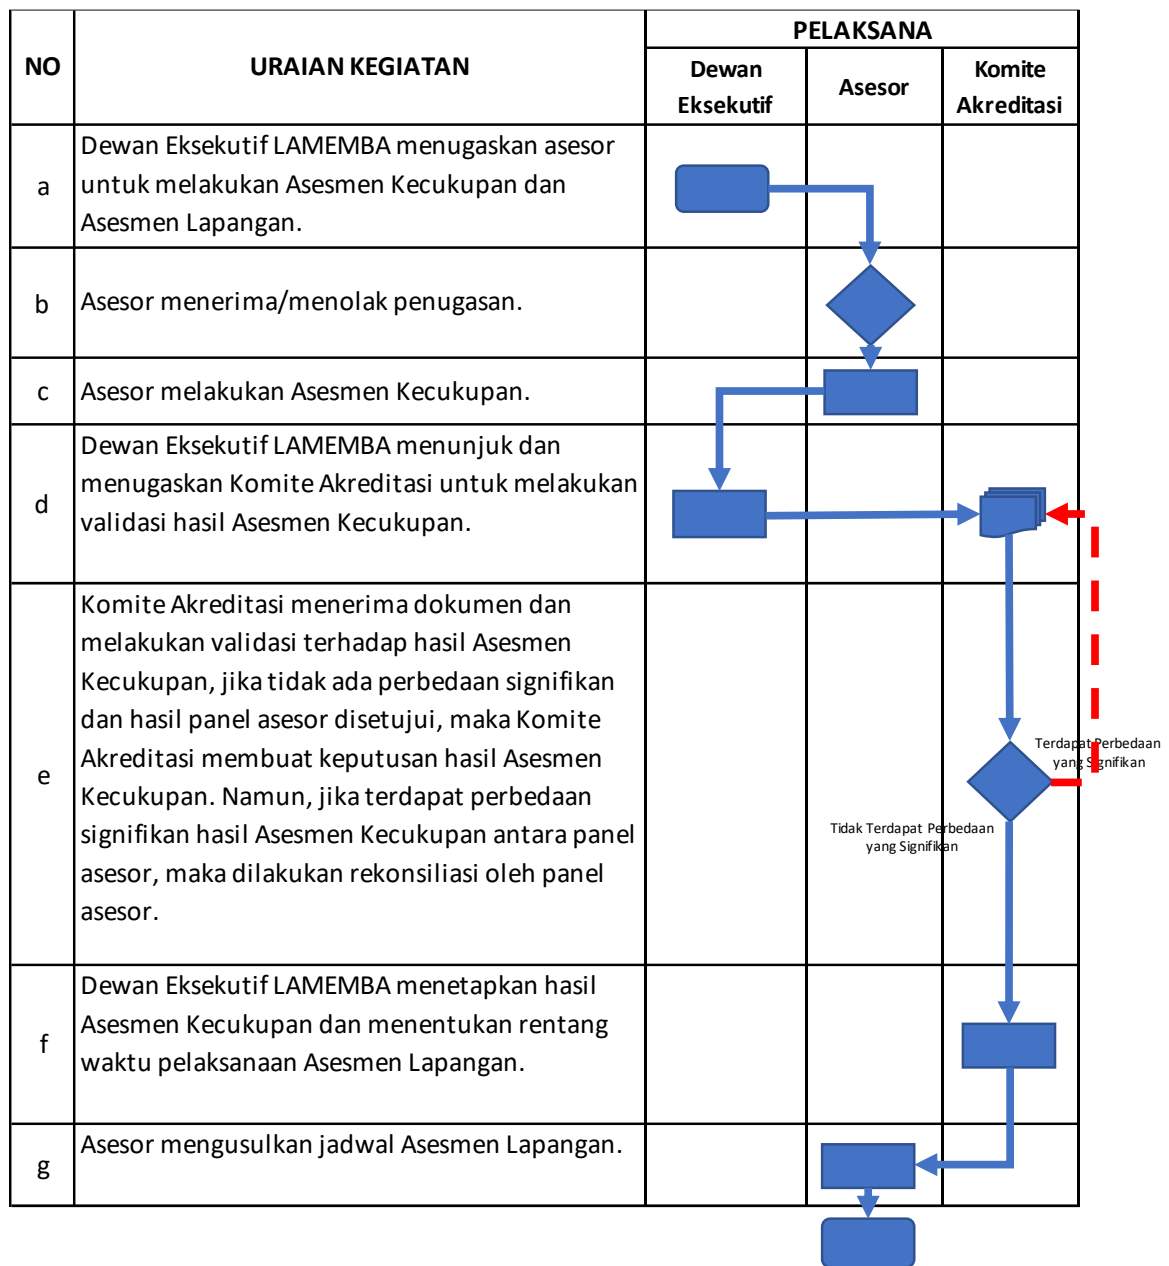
| NO | URAIAN KEGIATAN | PELAKSANA | | |
|---|---|---|---|---|
| | | Dewan Eksekutif | Asesor | Komite Akreditasi |
| a | Dewan Eksekutif LAMEMBA menugaskan asesor untuk melakukan Asesmen Kecukupan dan Asesmen Lapangan. | | | |
| b | Asesor menerima/menolak penugasan. | | | |
| c | Asesor melakukan Asesmen Kecukupan. | | | |
| d | Dewan Eksekutif LAMEMBA menunjuk dan menugaskan Komite Akreditasi untuk melakukan validasi hasil Asesmen Kecukupan. | | | |
| e | Komite Akreditasi menerima dokumen dan melakukan validasi terhadap hasil Asesmen Kecukupan, jika tidak ada perbedaan signifikan dan hasil panel asesor disetujui, maka Komite Akreditasi membuat keputusan hasil Asesmen Kecukupan. Namun, jika terdapat perbedaan signifikan hasil Asesmen Kecukupan antara panel asesor, maka dilakukan rekonsiliasi oleh panel asesor. | | Tidak Terdapat Perbedaan yang Signifikan | Terdapat Perbedaan yang Signifikan |
| f | Dewan Eksekutif LAMEMBA menetapkan hasil Asesmen Kecukupan dan menentukan rentang waktu pelaksanaan Asesmen Lapangan. | | | |
| g | Asesor mengusulkan jadwal Asesmen Lapangan. | | | |